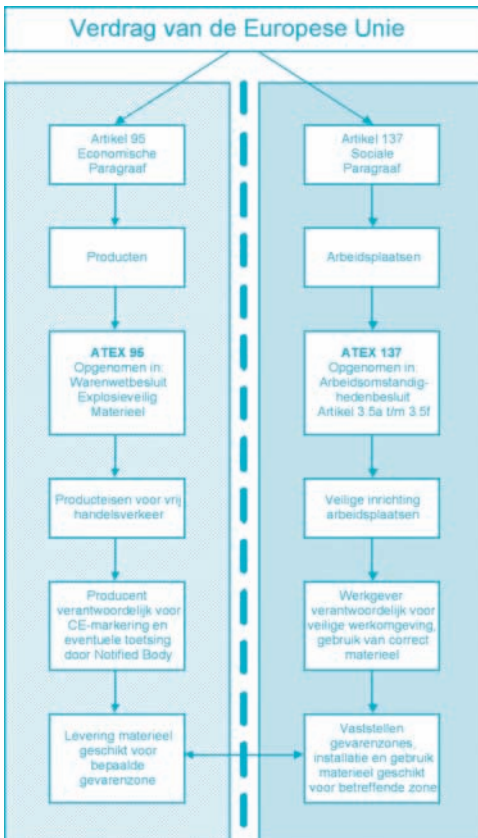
Verdrag van de Europese Unie

Artikel 95
Economische
Paragraaf

Producten

ATEX 95
Opgenomen in:
Warenwetbesluit
Explosieveilig
Materieel

Producteisen voor vrij
handelsverkeer

Producent
verantwoordelijk voor
CE-markering en
eventuele toetsing
door Notified Body

Levering materieel
geschikt voor
bepaalde
gevarenzone

Artikel 137
Sociale
Paragraaf

Arbeidsplaatsen

ATEX 137
Opgenomen in
Arbeidsomstandighedenbesluit
Artikel 3.5a t/m 3.5f

Veilige inrichting
arbeidsplaatsen

Werkgever
verantwoordelijk voor
veilige werkomgeving,
gebruik van correct
materieel

Vaststellen
gevarenzones,
installatie en gebruik
materieel geschikt
voor betreffende zone